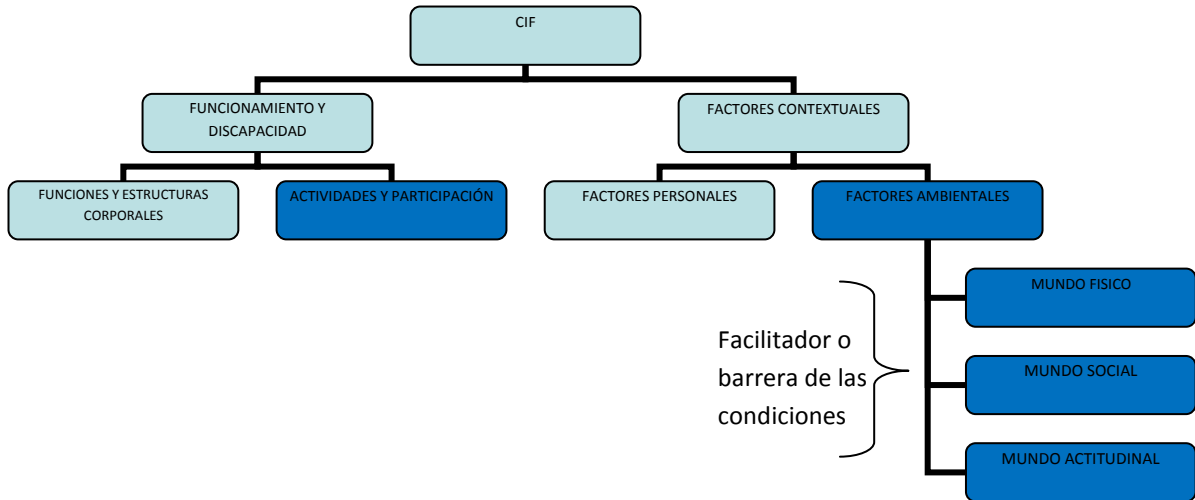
CIF

FUNCIONAMIENTO Y DISCAPACIDAD

FACTORES CONTEXTUALES

FUNCIONES Y ESTRUCTURAS CORPORALES

ACTIVIDADES Y PARTICIPACIÓN

FACTORES PERSONALES

FACTORES AMBIENTALES

MUNDO FISICO

MUNDO SOCIAL

MUNDO ACTITUDINAL

Facilitador o barrera de las condiciones